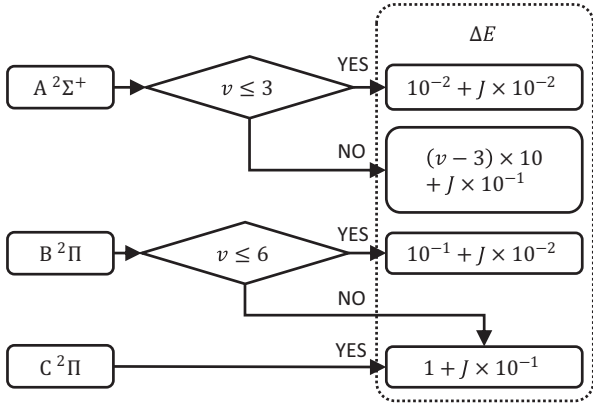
$\Delta E$

$A\,^2\Sigma^+$

$v \leq 3$

YES

$10^{-2} + J \times 10^{-2}$

NO

$(v - 3) \times 10$
$+ J \times 10^{-1}$

$B\,^2\Pi$

$v \leq 6$

YES

$10^{-1} + J \times 10^{-2}$

NO

$C\,^2\Pi$

YES

$1 + J \times 10^{-1}$